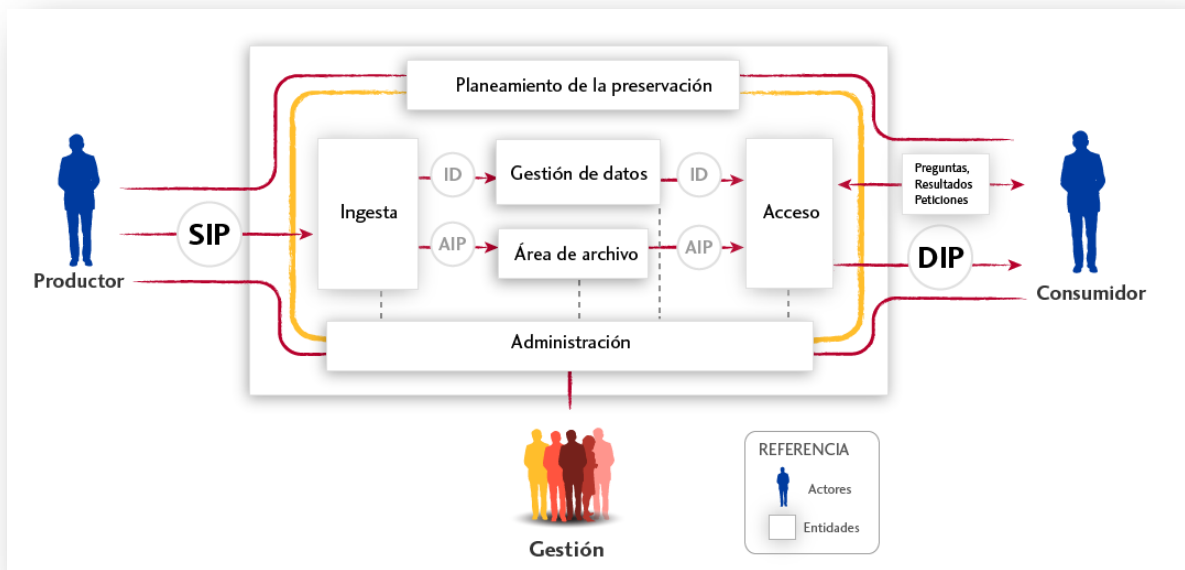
Planeamiento de la preservación

Productor

SIP

Ingesta

ID

Gestión de datos

ID

AIP

Área de archivo

AIP

Acceso

Preguntas, Resultados Peticiones

DIP

Consumidor

Administración

Gestión

REFERENCIA

Actores

Entidades